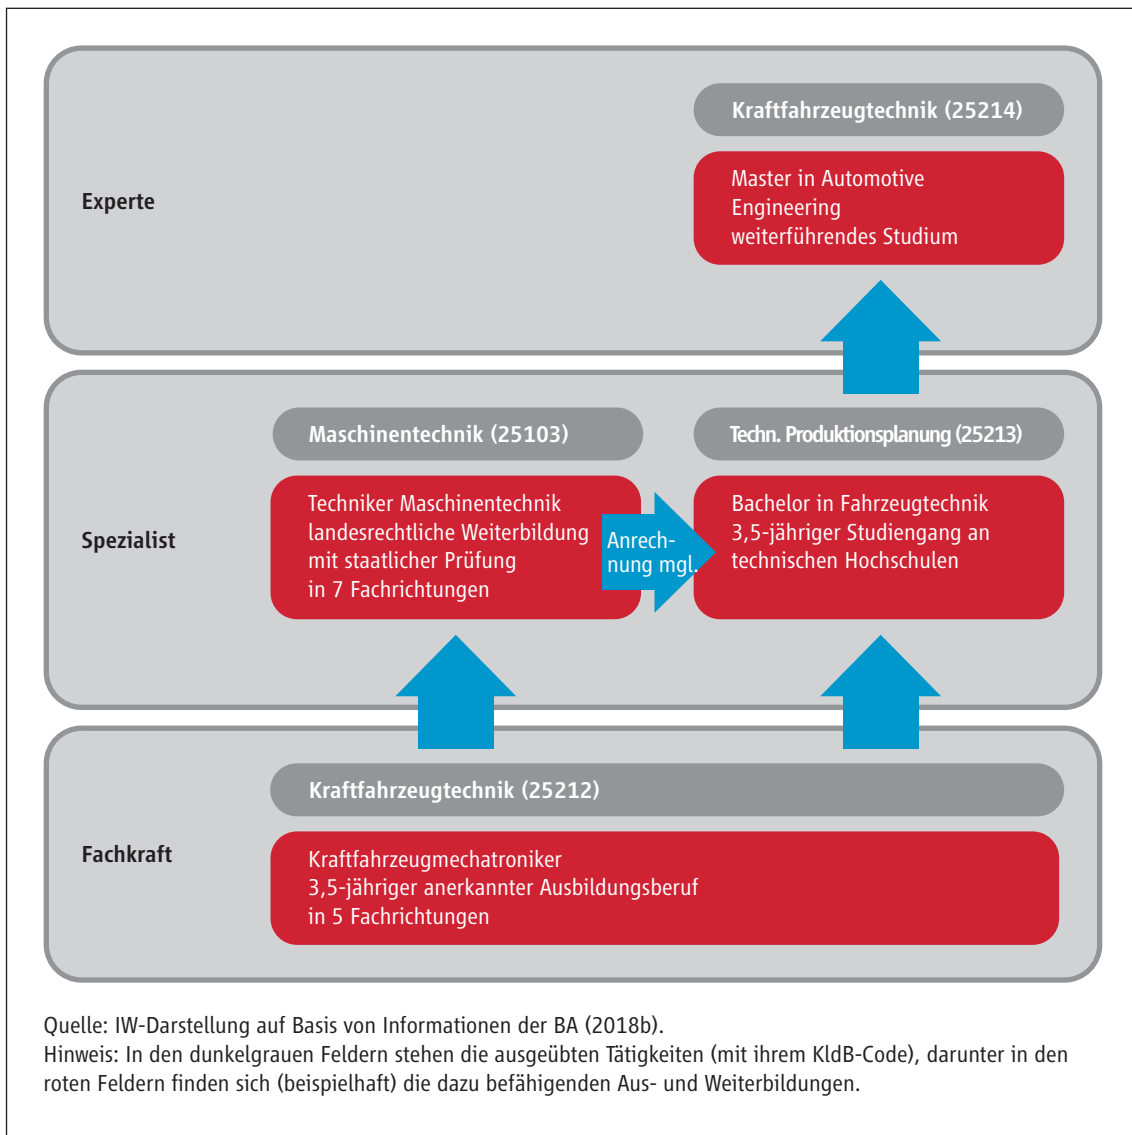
Experte

Kraftfahrzeugtechnik (25214)

Master in Automotive Engineering
weiterführendes Studium

Spezialist

Maschinentechnik (25103)

Techniker Maschinentechnik
landesrechtliche Weiterbildung mit staatlicher Prüfung
in 7 Fachrichtungen

Anrechnung mgl.

Techn. Produktionsplanung (25213)

Bachelor in Fahrzeugtechnik
3,5-jähriger Studiengang an technischen Hochschulen

Fachkraft

Kraftfahrzeugtechnik (25212)

Kraftfahrzeugmechatroniker
3,5-jähriger anerkannter Ausbildungsberuf
in 5 Fachrichtungen

Quelle: IW-Darstellung auf Basis von Informationen der BA (2018b).
Hinweis: In den dunkelgrauen Feldern stehen die ausgeübten Tätigkeiten (mit ihrem KldB-Code), darunter in den roten Feldern finden sich (beispielhaft) die dazu befähigenden Aus- und Weiterbildungen.